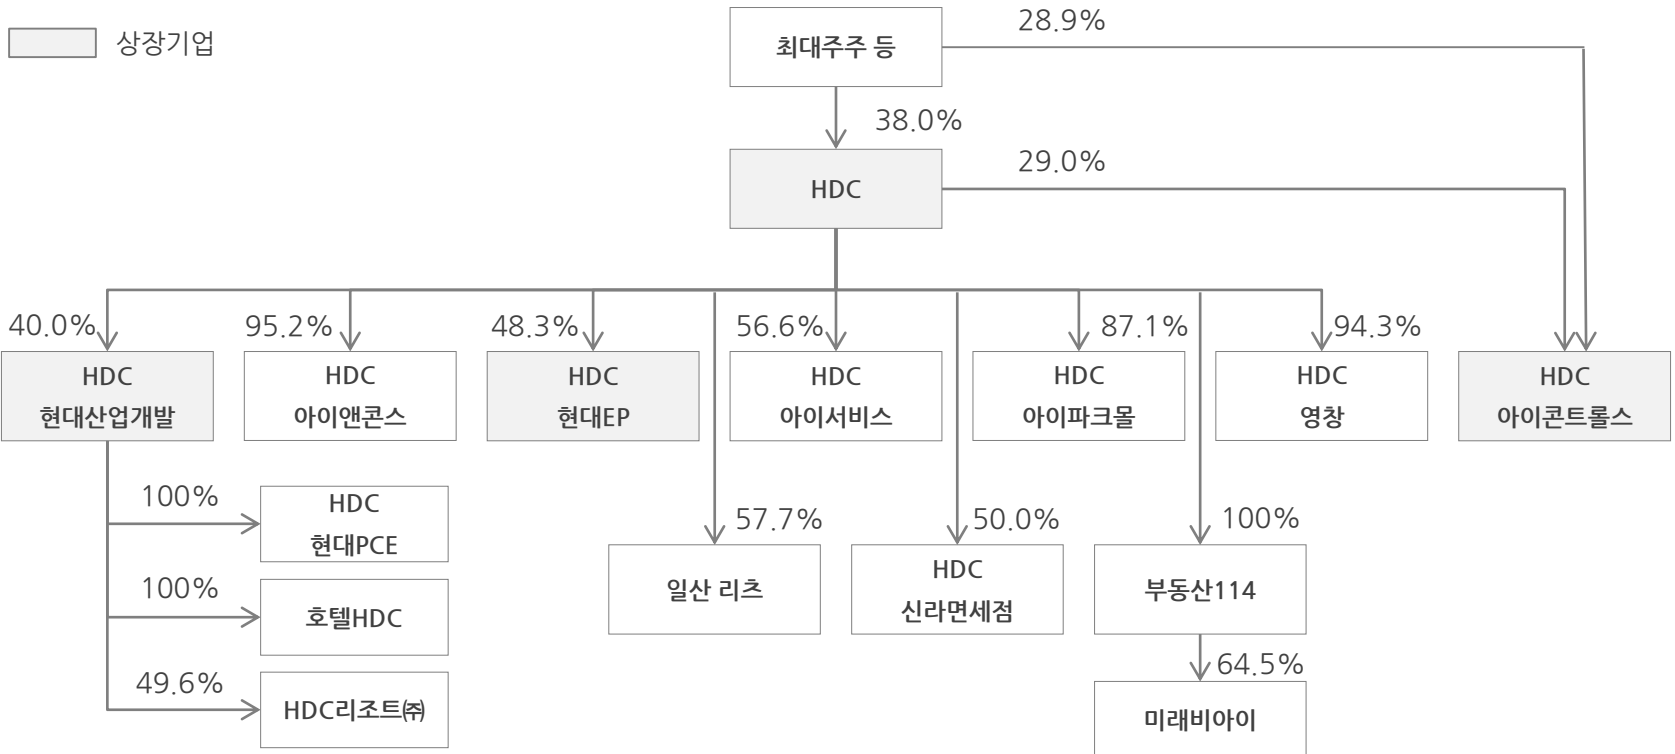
상장기업

최대주주 등
28.9%
38.0%
HDC
29.0%

40.0%
HDC
현대산업개발

95.2%
HDC
아이앤콘스

48.3%
HDC
현대EP

56.6%
HDC
아이서비스

87.1%
HDC
아이파크몰

94.3%
HDC
영창

HDC
아이콘트롤스

100%
HDC
현대PCE

100%
호텔HDC

49.6%
HDC리조트㈜

57.7%
일산 리츠

50.0%
HDC
신라면세점

100%
부동산114

64.5%
미래비아이